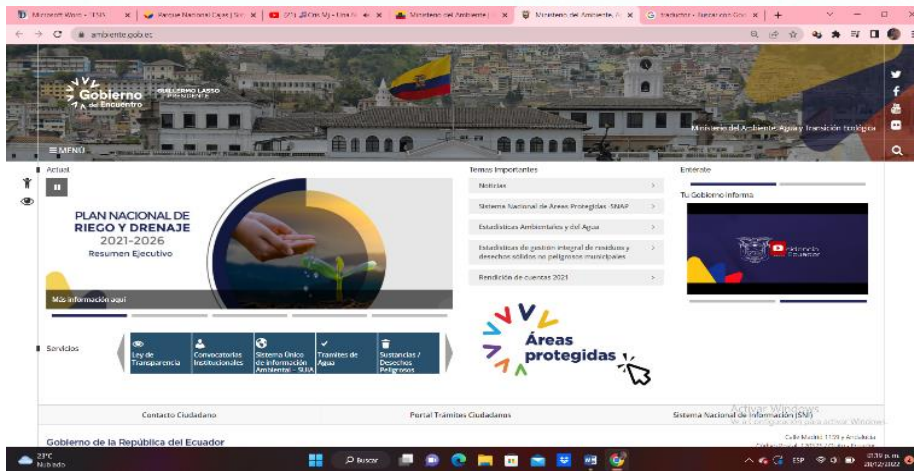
Microsoft Word - TFM | Parque Nacional Cajas | Sit | Ministerio del Ambiente | Ministerio del Ambiente, A | traductor - Buscar con Goo | +

ambiente.gob.ec

Gobierno del Encuentro
GUILLERMO LASSO PRESIDENTE

Ministerio del Ambiente, Agua y Transición Ecológica

≡ MENÚ

Actual

PLAN NACIONAL DE RIEGO Y DRENAJE 2021-2026
Resumen Ejecutivo

Más información aquí

Temas Importantes

Noticias

Sistema Nacional de Áreas Protegidas -SNAP

Estadísticas Ambientales y del Agua

Estadísticas de gestión integral de residuos y desechos sólidos no peligrosos municipales

Rendición de cuentas 2021

Entérate

Tu Gobierno informa

Servicios

Ley de Transparencia

Convocatorias Institucionales

Sistema Único de Información Ambiental - SUIA

Trámites de Agua

Sustancias / Desechos Peligrosos

Áreas protegidas

Contacto Ciudadano

Portal Trámites Ciudadanos

Sistema Nacional de Información (SNI)

Activar Windows
Ve a Configuración para activar Windows.

Gobierno de la República del Ecuador

23°C
Nublado

Buscar

ESP

03:39 p. m.
28/12/2022